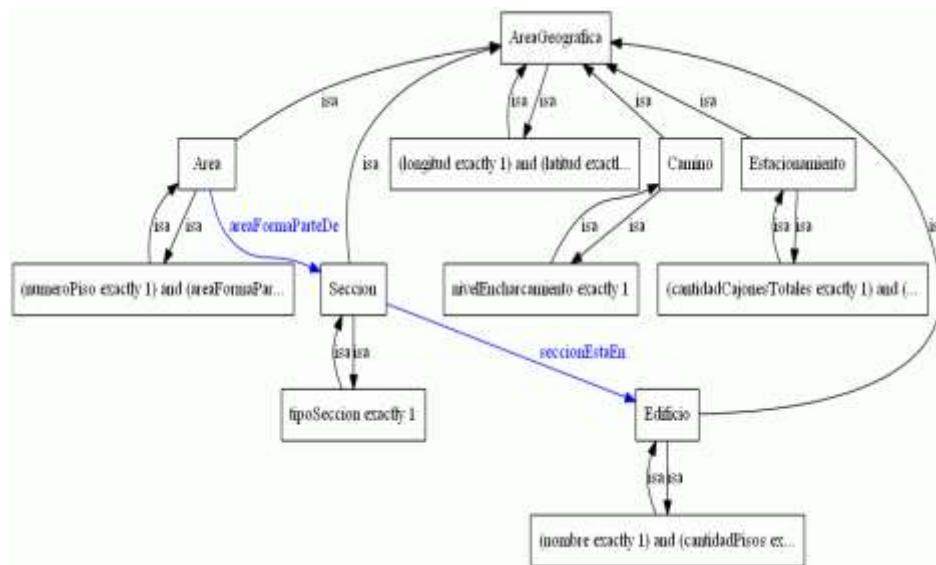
AreaGeografica

isa

Area

isa

isa

isa

isa

isa

(longitud exactly 1) and (latitud exactl...

Camino

Estacionamiento

isa

isa

isa

isa

isa

isa

areaFormaParteDe

isa

(numeroPiso exactly 1) and (areaFormaPar...

Seccion

nivelEncharcamiento exactly 1

(cantidadCajonesTotales exactly 1) and (...

isa

isa

seccionEstaEn

tipoSeccion exactly 1

Edificio

isa

isa

(nombre exactly 1) and (cantidadPisos ex...